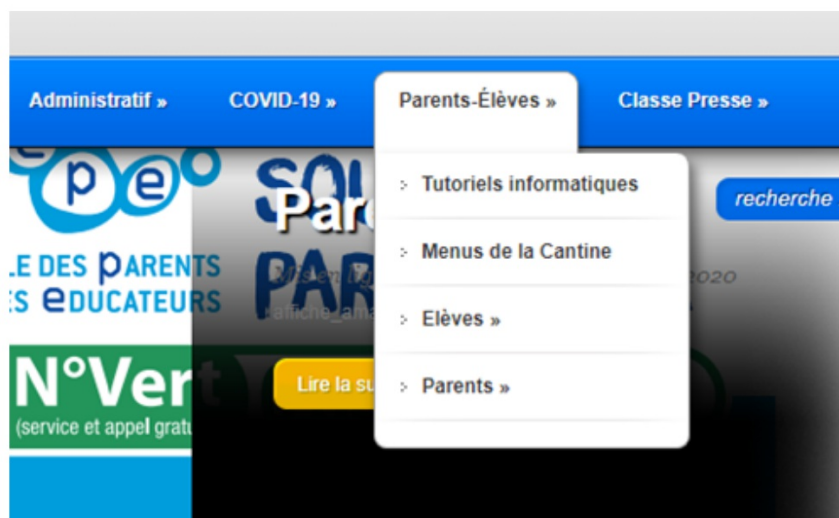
Administratif »
COVID-19 »
Parents-Élèves »
Classe Presse »

Tutoriels informatiques
Menus de la Cantine
Elèves »
Parents »

recherche

epe
LE DES PARENTS
ES EDUCATEURS

N°Vert
(service et appel gratu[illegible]

Par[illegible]
SOU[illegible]
PAR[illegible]
Mis en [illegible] 2020
affiche_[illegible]
Lire la su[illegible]